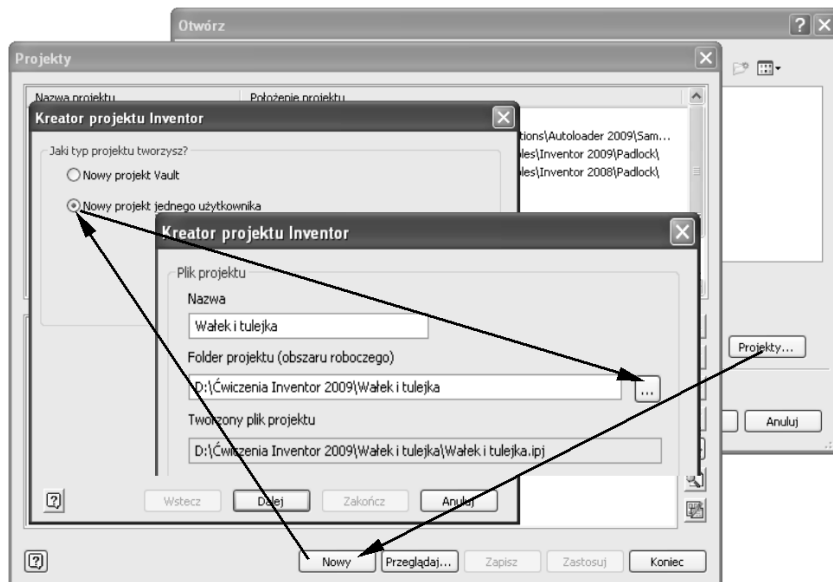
Otwórz

Projekty

Nazwa projektu

Położenie projektu

Kreator projektu Inventor

Jaki typ projektu tworzysz?

Nowy projekt Vault

Nowy projekt jednego użytkownika

tions\Autoloader 2009\Sam...

les\Inventor 2009\Padlock\

les\Inventor 2008\Padlock\

Kreator projektu Inventor

Plik projektu

Nazwa

Wałek i tulejka

Folder projektu (obszaru roboczego)

D:\Ćwiczenia Inventor 2009\Wałek i tulejka

...

Tworzony plik projektu

D:\Ćwiczenia Inventor 2009\Wałek i tulejka\Wałek i tulejka.ipj

Wstecz

Dalej

Zakończ

Anuluj

Projekty...

Anuluj

Nowy

Przeglądaj...

Zapisz

Zastosuj

Koniec